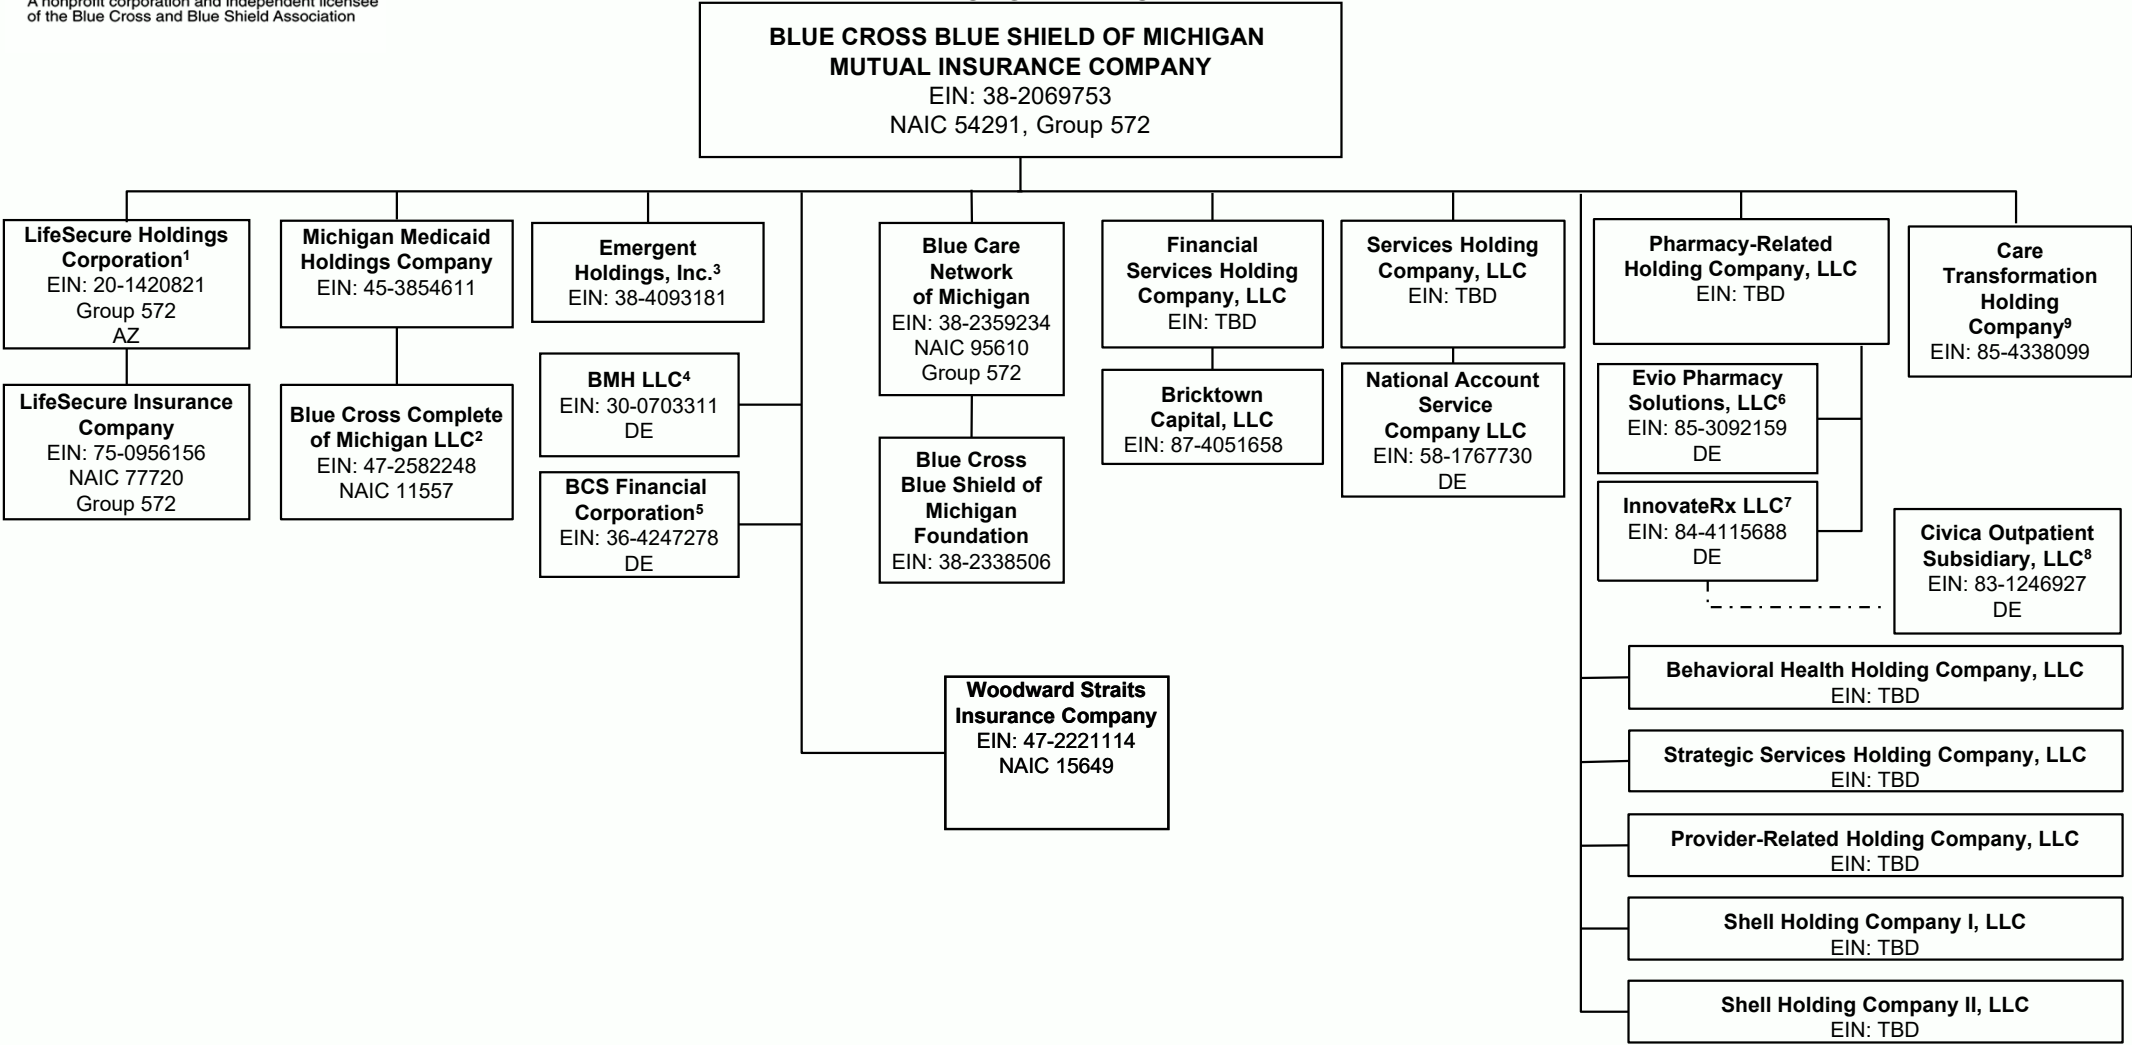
A nonprofit corporation and independent licensee of the Blue Cross and Blue Shield Association

**BLUE CROSS BLUE SHIELD OF MICHIGAN MUTUAL INSURANCE COMPANY**
EIN: 38-2069753
NAIC 54291, Group 572

**LifeSecure Holdings Corporation$^1$**
EIN: 20-1420821
Group 572
AZ

**LifeSecure Insurance Company**
EIN: 75-0956156
NAIC 77720
Group 572

**Michigan Medicaid Holdings Company**
EIN: 45-3854611

**Blue Cross Complete of Michigan LLC$^2$**
EIN: 47-2582248
NAIC 11557

**Emergent Holdings, Inc.$^3$**
EIN: 38-4093181

**BMH LLC$^4$**
EIN: 30-0703311
DE

**BCS Financial Corporation$^5$**
EIN: 36-4247278
DE

**Blue Care Network of Michigan**
EIN: 38-2359234
NAIC 95610
Group 572

**Blue Cross Blue Shield of Michigan Foundation**
EIN: 38-2338506

**Woodward Straits Insurance Company**
EIN: 47-2221114
NAIC 15649

**Financial Services Holding Company, LLC**
EIN: TBD

**Bricktown Capital, LLC**
EIN: 87-4051658

**Services Holding Company, LLC**
EIN: TBD

**National Account Service Company LLC**
EIN: 58-1767730
DE

**Pharmacy-Related Holding Company, LLC**
EIN: TBD

**Evio Pharmacy Solutions, LLC$^6$**
EIN: 85-3092159
DE

**InnovateRx LLC$^7$**
EIN: 84-4115688
DE

**Civica Outpatient Subsidiary, LLC$^8$**
EIN: 83-1246927
DE

**Care Transformation Holding Company$^9$**
EIN: 85-4338099

**Behavioral Health Holding Company, LLC**
EIN: TBD

**Strategic Services Holding Company, LLC**
EIN: TBD

**Provider-Related Holding Company, LLC**
EIN: TBD

**Shell Holding Company I, LLC**
EIN: TBD

**Shell Holding Company II, LLC**
EIN: TBD